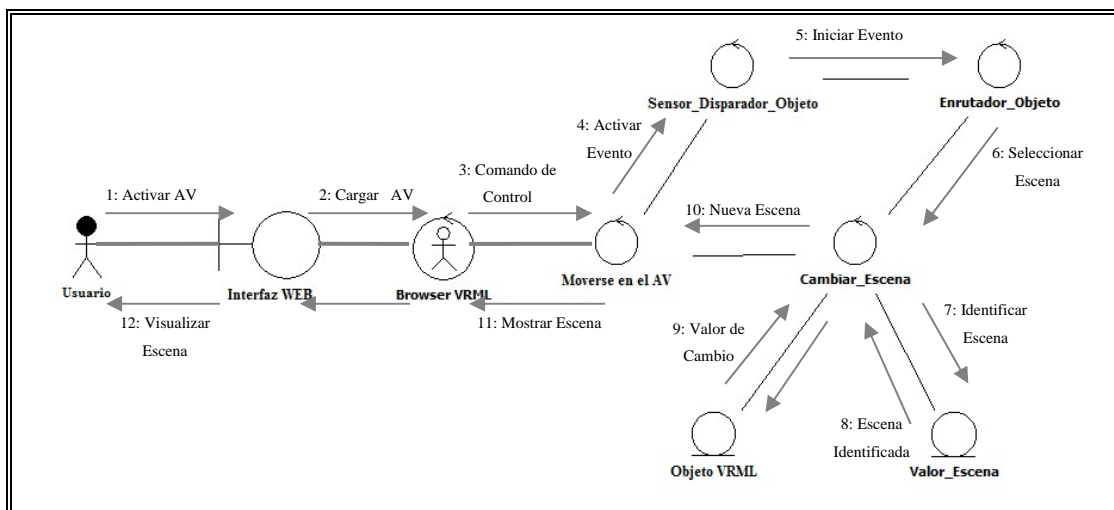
5: Iniciar Evento

Sensor_Disparador_Objeto

Enrutador_Objeto

4: Activar Evento

6: Seleccionar Escena

3: Comando de Control

1: Activar AV

2: Cargar AV

10: Nueva Escena

Usuario

Interfaz WEB

Browser VRML

Moverse en el AV

Cambiar_Escena

12: Visualizar Escena

11: Mostrar Escena

9: Valor de Cambio

7: Identificar Escena

8: Escena Identificada

Objeto VRML

Valor_Escena